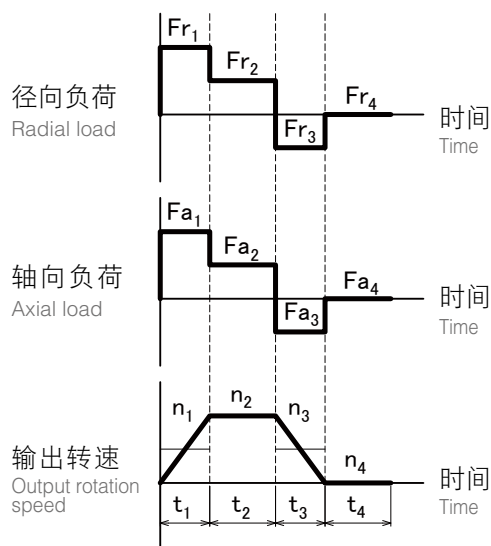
$Fr_1$
$Fr_2$
径向负荷
Radial load
$Fr_3$
$Fr_4$
时间
Time

$Fa_1$
$Fa_2$
轴向负荷
Axial load
$Fa_3$
$Fa_4$
时间
Time

$n_1$
$n_2$
$n_3$
输出转速
Output rotation speed
$n_4$
时间
Time
$t_1$ $t_2$ $t_3$ $t_4$